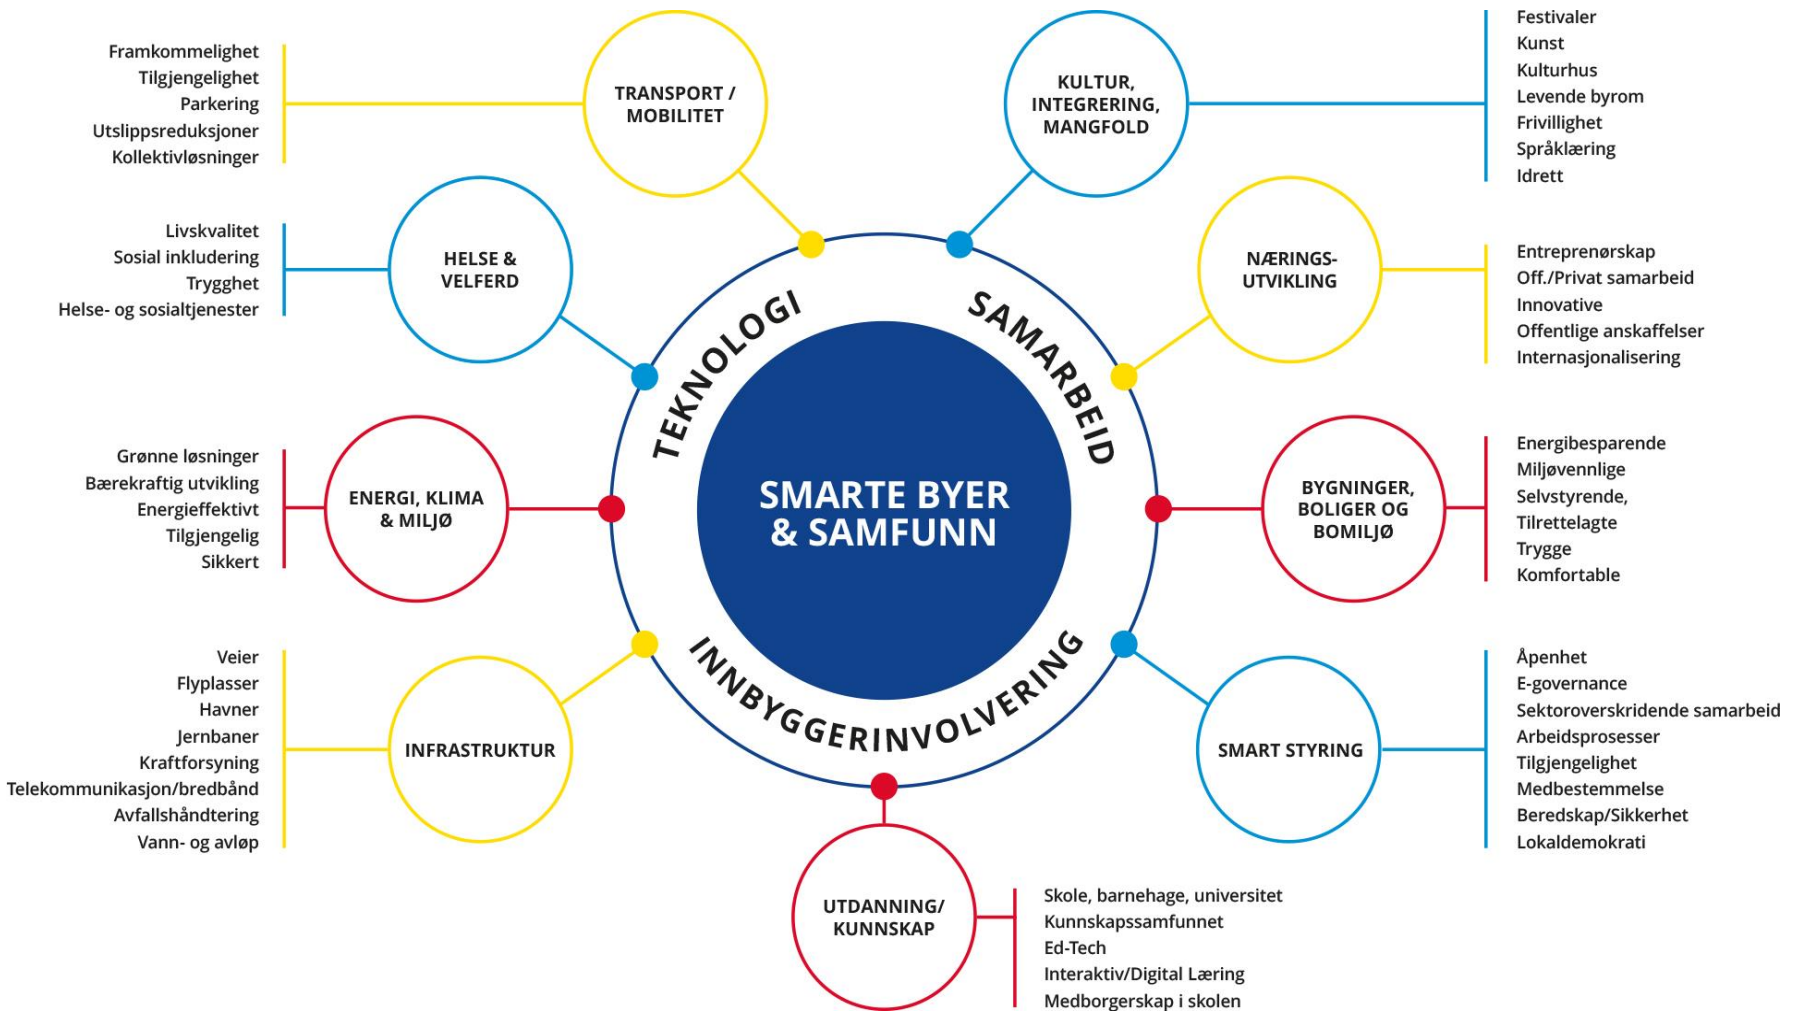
SMARTE BYER & SAMFUNN

TEKNOLOGI

SAMARBEID

INNBYGGERINVOLVERING

TRANSPORT / MOBILITET

Framkommelighet
Tilgjengelighet
Parkering
Utslippsreduksjoner
Kollektivløsninger

KULTUR, INTEGRERING, MANGFOLD

Festivaler
Kunst
Kulturhus
Levende byrom
Frivillighet
Språklæring
Idrett

HELSE & VELFERD

Livskvalitet
Sosial inkludering
Trygghet
Helse- og sosialtjenester

NÆRINGS-UTVIKLING

Entreprenørskap
Off./Privat samarbeid
Innovative
Offentlige anskaffelser
Internasjonalisering

ENERGI, KLIMA & MILJØ

Grønne løsninger
Bærekraftig utvikling
Energieffektivt
Tilgjengelig
Sikkert

BYGNINGER, BOLIGER OG BOMILJØ

Energibesparende
Miljøvennlige
Selvstyrende,
Tilrettelagte
Trygge
Komfortable

INFRASTRUKTUR

Veier
Flyplasser
Havner
Jernbaner
Kraftforsyning
Telekommunikasjon/bredbånd
Avfallshåndtering
Vann- og avløp

SMART STYRING

Åpenhet
E-governance
Sektoroverskridende samarbeid
Arbeidsprosesser
Tilgjengelighet
Medbestemmelse
Beredskap/Sikkerhet
Lokaldemokrati

UTDANNING/ KUNNSKAP

Skole, barnehage, universitet
Kunnskapssamfunnet
Ed-Tech
Interaktiv/Digital Læring
Medborgerskap i skolen